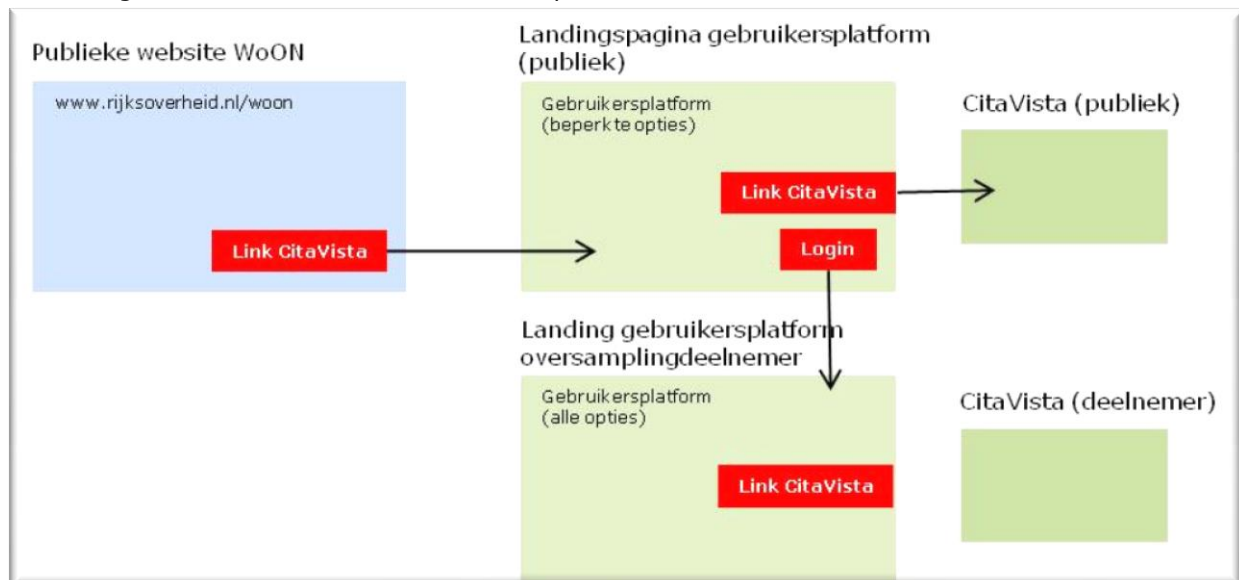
Publieke website WoON

www.rijksoverheid.nl/woon

Link CitaVista

Landingspagina gebruikersplatform (publiek)

Gebruikersplatform (beperkte opties)

Link CitaVista

Login

CitaVista (publiek)

Landing gebruikersplatform oversamplingdeelnemer

Gebruikersplatform (alle opties)

Link CitaVista

CitaVista (deelnemer)